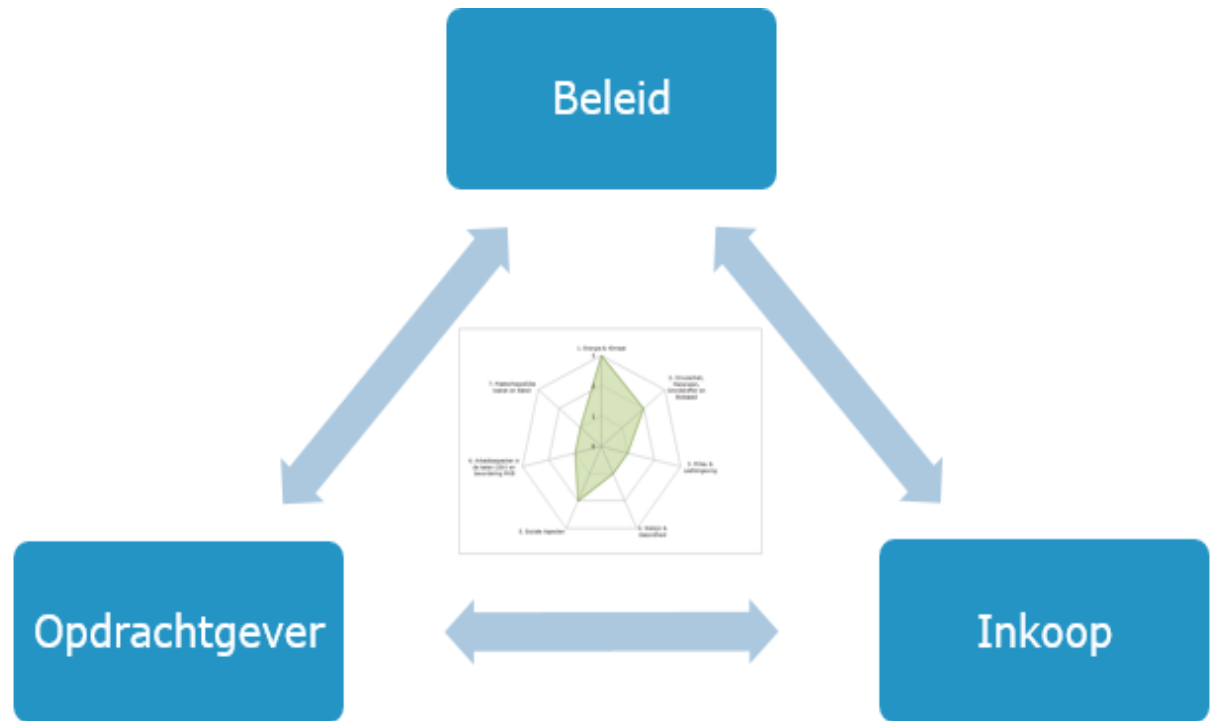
Beleid

1. Energie & Klimaat

2. Circulariteit, Materialen, Grondstoffen en Biobased

3. Milieu & Luchtkwaliteit

4. Welzijn & Gezondheid

5. Sociale Aspecten

6. Arbeidsaspecten in de keten (ISV) en beoordeling RVB

7. Maatschappelijke waarde en Bewust

Opdrachtgever

Inkoop